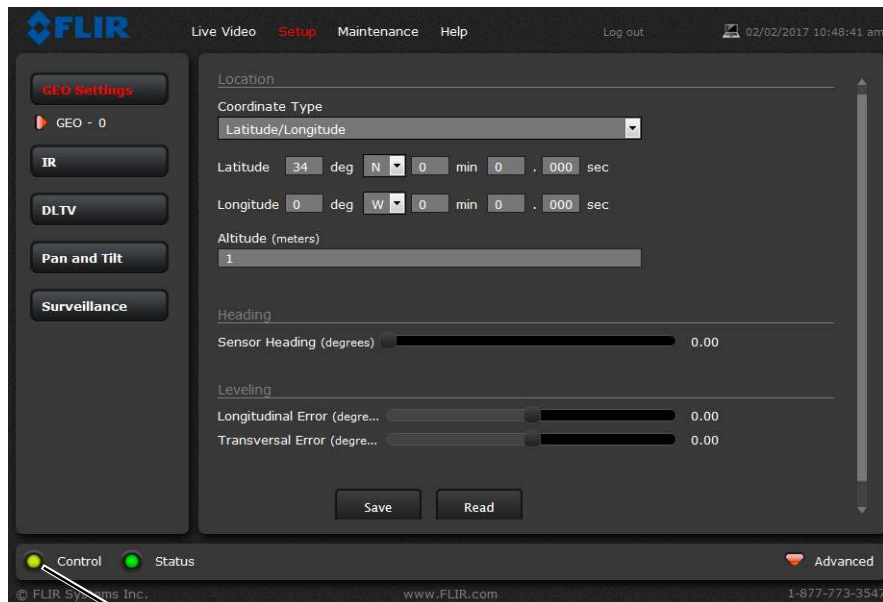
FLIR

Live Video Setup Maintenance Help Log out 02/02/2017 10:48:41 am

GEO Settings
GEO - 0
IR
DLTV
Pan and Tilt
Surveillance

Location
Coordinate Type
Latitude/Longitude
Latitude 34 deg N 0 min 0 . 000 sec
Longitude 0 deg W 0 min 0 . 000 sec
Altitude (meters)
1

Heading
Sensor Heading (degrees) 0.00

Leveling
Longitudinal Error (degre... 0.00
Transversal Error (degre... 0.00

Save Read

Control Status Advanced

© FLIR Sys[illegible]ms Inc. www.FLIR.com 1-877-773-3547